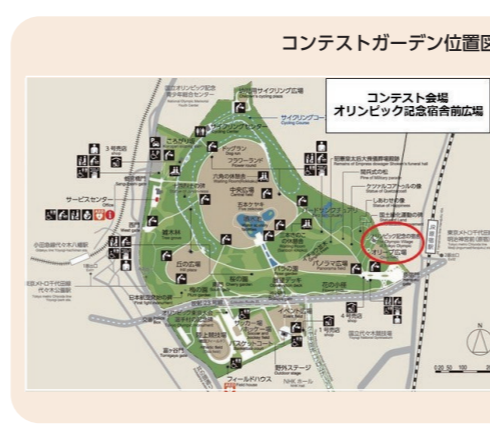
コンテストガーデン位置図

コンテスト会場
オリンピック記念宿舎前広場

サイクリング広場

サイクリングコース

ドッグラン

フラワーランド

サービスセンター

中央広場

水飲み

パノラマ広場

フィールドハウス

野外ステージ

NHKホール

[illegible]